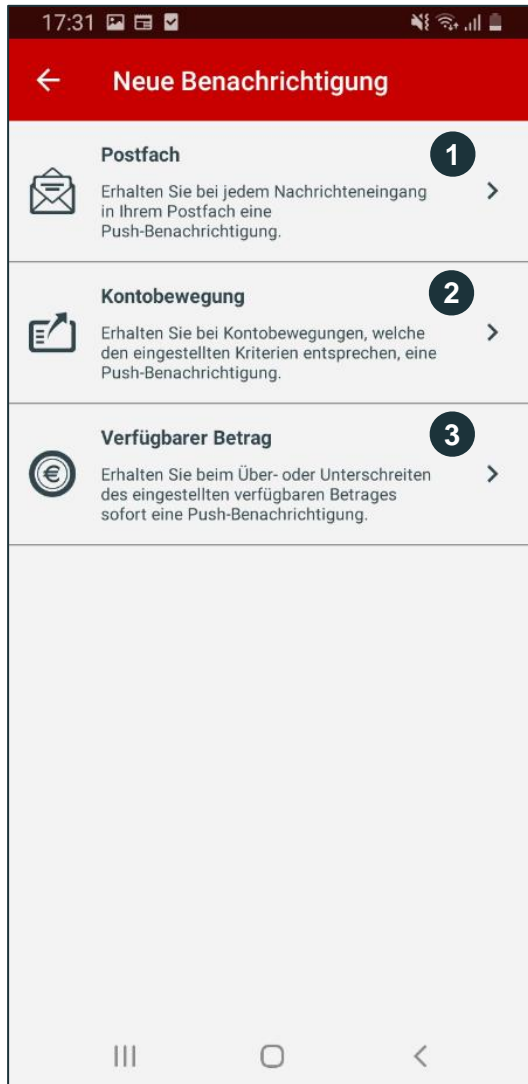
17:31

Neue Benachrichtigung

Postfach
1
Erhalten Sie bei jedem Nachrichteneingang in Ihrem Postfach eine Push-Benachrichtigung.

Kontobewegung
2
Erhalten Sie bei Kontobewegungen, welche den eingestellten Kriterien entsprechen, eine Push-Benachrichtigung.

Verfügbarer Betrag
3
Erhalten Sie beim Über- oder Unterschreiten des eingestellten verfügbaren Betrages sofort eine Push-Benachrichtigung.